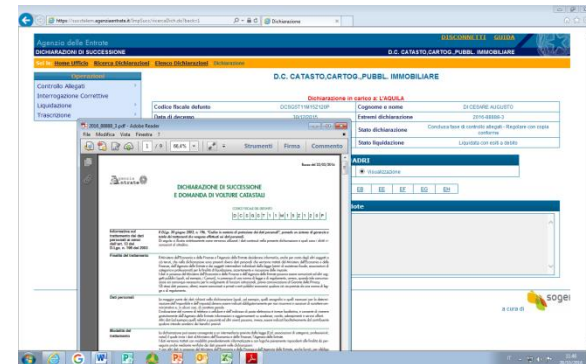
https://sister.agenziaentrate.it/SmSucc/ricercaDich.do?back=1
Dichiarazione

Agenzia delle Entrate
DICHIARAZIONI DI SUCCESSIONE
DISCONNETTI GUIDA
D.C. CATASTO,CARTOG.,PUBBL. IMMOBILIARE
Sei in: Home Ufficio Ricerca Dichiarazioni Elenco Dichiarazioni Dichiarazione

Operazioni
Controllo Allegati
Interrogazione Corrective
Liquidazione
Trascrizione

D.C. CATASTO,CARTOG.,PUBBL. IMMOBILIARE

Dichiarazione in carico a: L'AQUILA

| Codice fiscale defunto | DCSDST11M15Z133P | Cognome e nome | DI CESARE AUGUSTO |
|---|---|---|---|
| Data di decesso | 10/12/2015 | Estremi dichiarazione | 2016-48888-3 |
| | | Stato dichiarazione | Conclusa fase di controllo allegati - Registrar con copia conforme |
| | | Stato liquidazione | Liquidata con esiti a debito |

DSS_00000_2.pdf - Adobe Reader
File Modifica Vista Finestra ?
1 / 8 98,4% Strumenti Firma Commento

Agenzia Entrate

DICHIARAZIONE DI SUCCESSIONE E DOMANDA DI VOLTURE CATASTALI

CODICE FISCALE DEL DEFUNTO
D C S D S T 1 1 M 1 5 Z 1 3 3 P

Informativa sul trattamento dei dati personali ai sensi dell'art. 13 del D.Lgs. n. 196 del 2003
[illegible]

Finalità del trattamento
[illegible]

Dati personali
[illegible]

Modalità del trattamento
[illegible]

ADRI
Visualizzazione
EB EE EF EG EH
Note

a cura di sogei